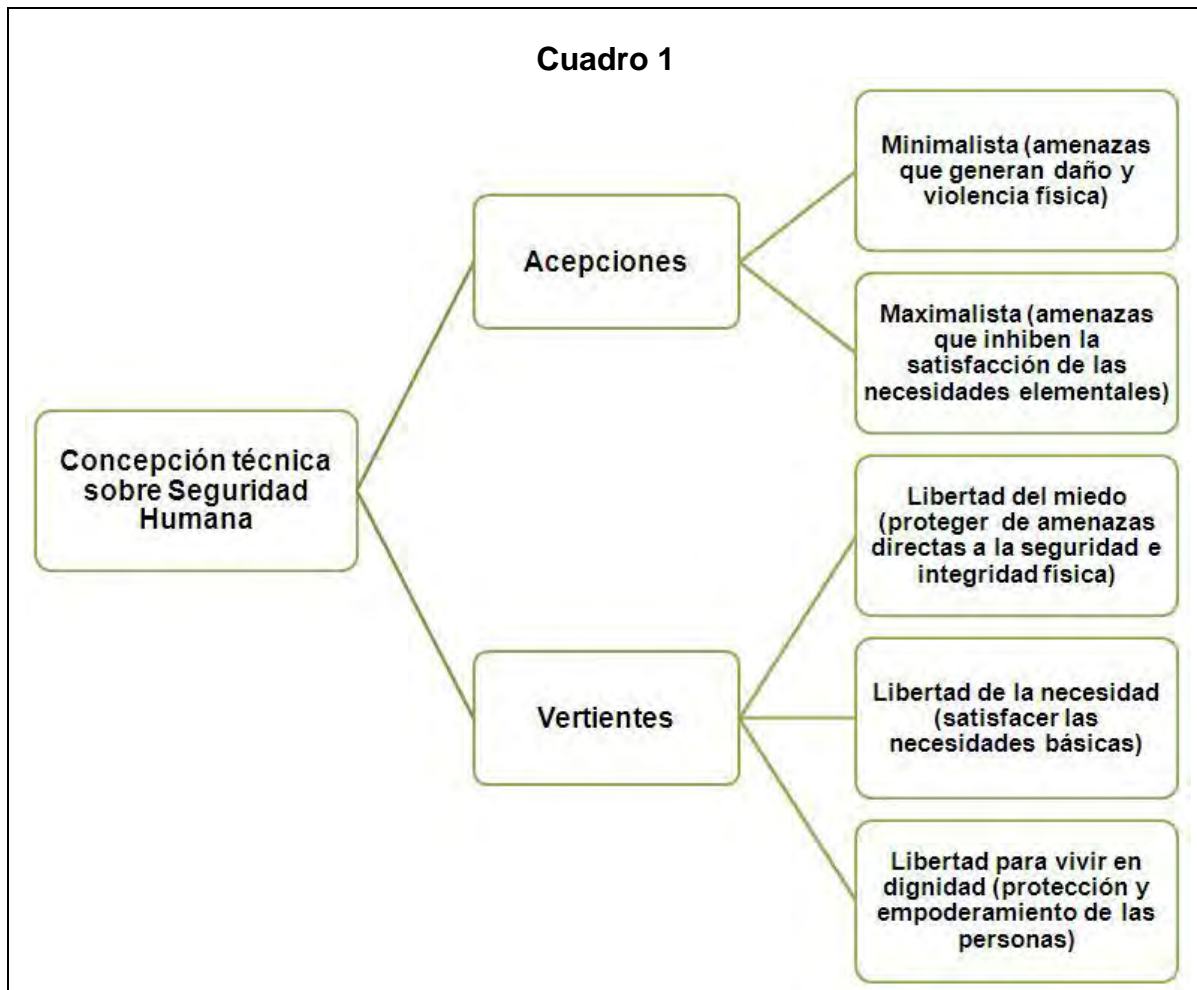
Cuadro 1

Concepción técnica sobre Seguridad Humana

Acepciones

Minimalista (amenazas que generan daño y violencia fisica)

Maximalista (amenazas que inhiben la satisfacción de las necesidades elementales)

Vertientes

Libertad del miedo (proteger de amenazas directas a la seguridad e integridad fisica)

Libertad de la necesidad (satisfacer las necesidades básicas)

Libertad para vivir en dignidad (protección y empoderamiento de las personas)